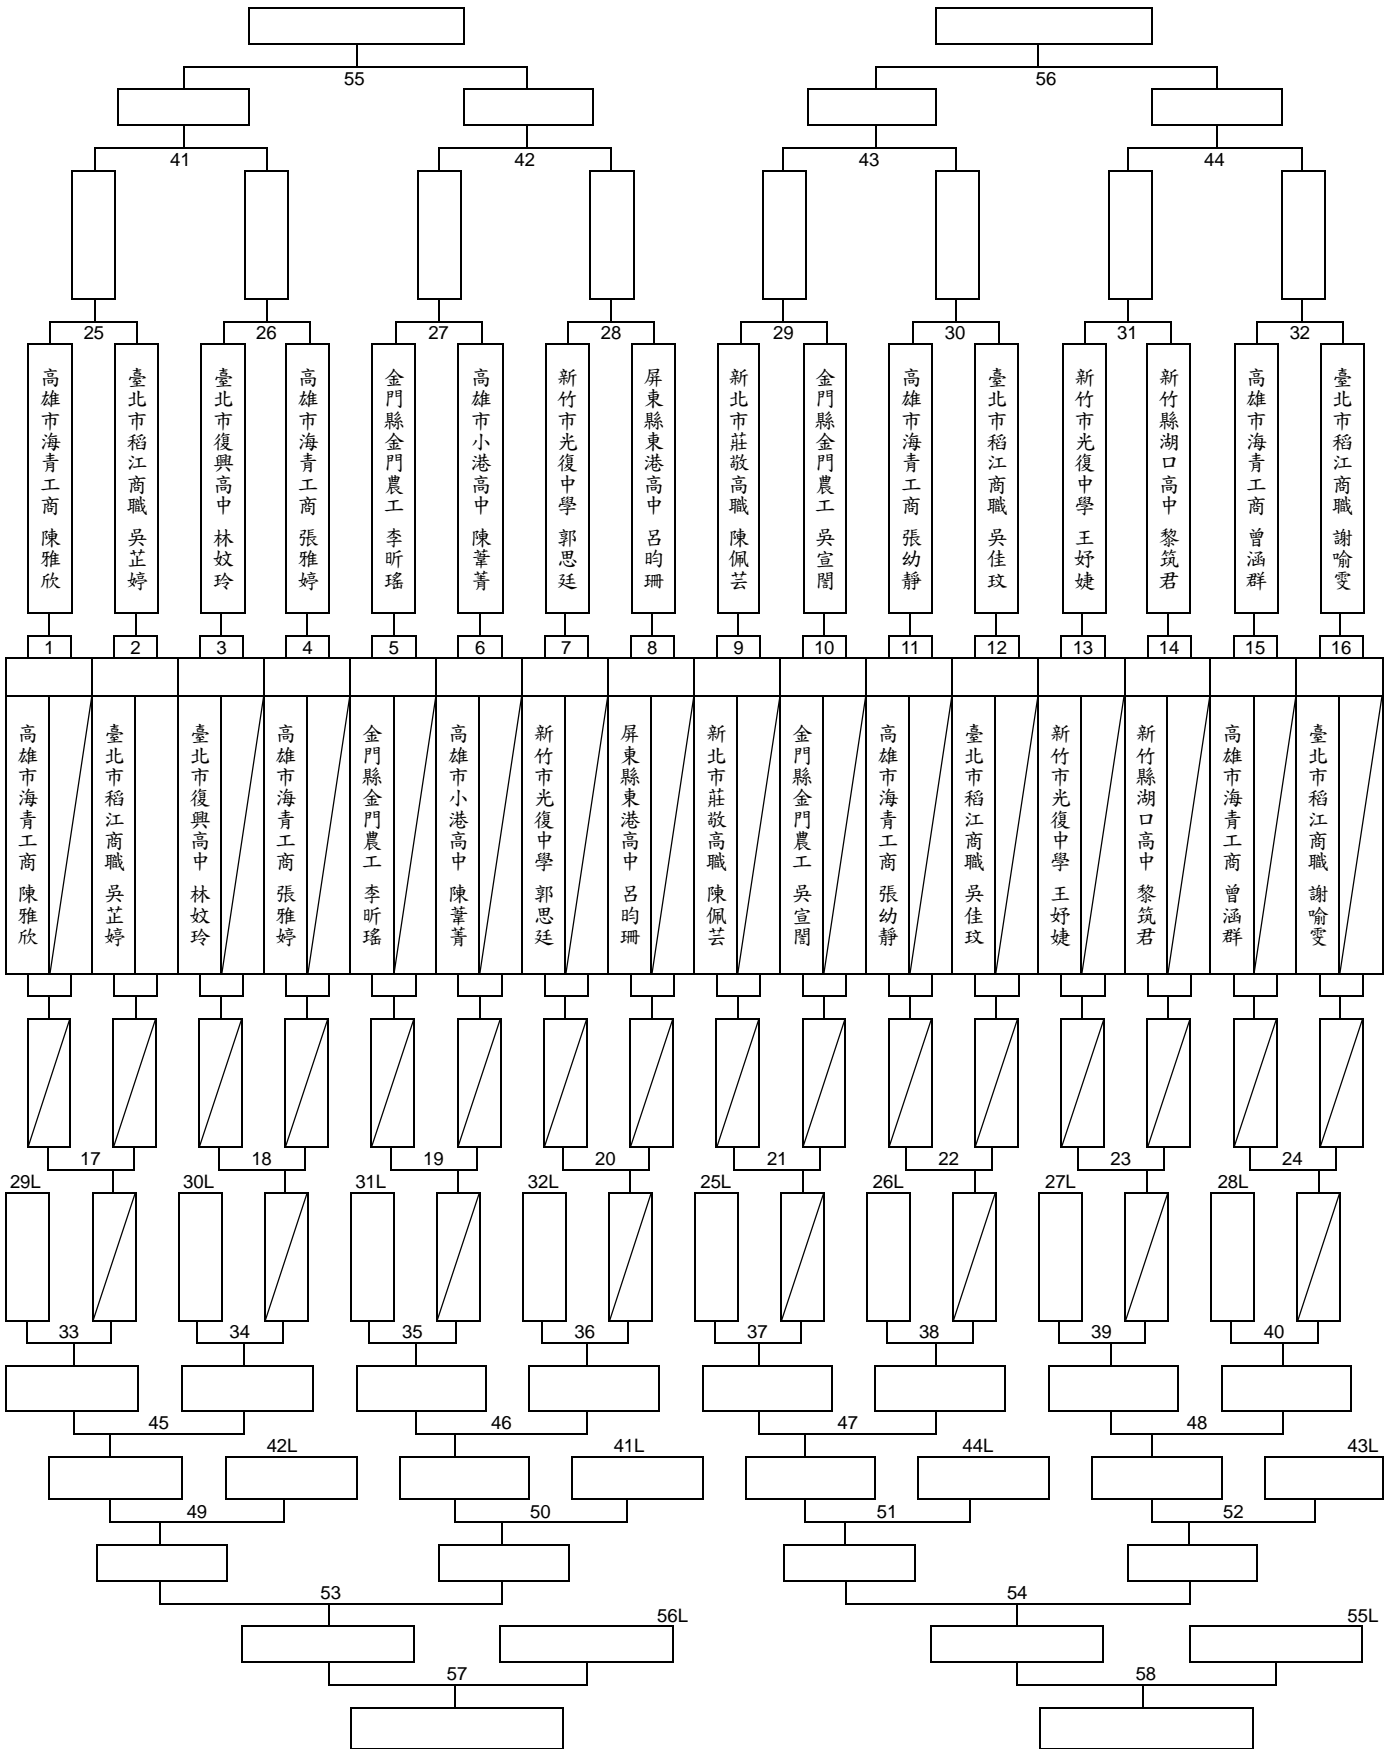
55
56
41
42
43
44
25
26
27
28
29
30
31
32

高雄市海青工商 陳雅欣
臺北市稻江商職 吳芷婷
臺北市復興高中 林妏玲
高雄市海青工商 張雅婷
金門縣金門農工 李昕瑤
高雄市小港高中 陳葦菁
新竹市光復中學 郭思廷
屏東縣東港高中 呂昀珊
新北市莊敬高職 陳佩芸
金門縣金門農工 吳宣閻
高雄市海青工商 張幼靜
臺北市稻江商職 吳佳玟
新竹市光復中學 王妤婕
新竹縣湖口高中 黎筑君
高雄市海青工商 曾涵群
臺北市稻江商職 謝喻雯

1
2
3
4
5
6
7
8
9
10
11
12
13
14
15
16

高雄市海青工商 陳雅欣
臺北市稻江商職 吳芷婷
臺北市復興高中 林妏玲
高雄市海青工商 張雅婷
金門縣金門農工 李昕瑤
高雄市小港高中 陳葦菁
新竹市光復中學 郭思廷
屏東縣東港高中 呂昀珊
新北市莊敬高職 陳佩芸
金門縣金門農工 吳宣閻
高雄市海青工商 張幼靜
臺北市稻江商職 吳佳玟
新竹市光復中學 王妤婕
新竹縣湖口高中 黎筑君
高雄市海青工商 曾涵群
臺北市稻江商職 謝喻雯

17
18
19
20
21
22
23
24
29L
30L
31L
32L
25L
26L
27L
28L
33
34
35
36
37
38
39
40
45
46
47
48
42L
41L
44L
43L
49
50
51
52
53
54
56L
55L
57
58